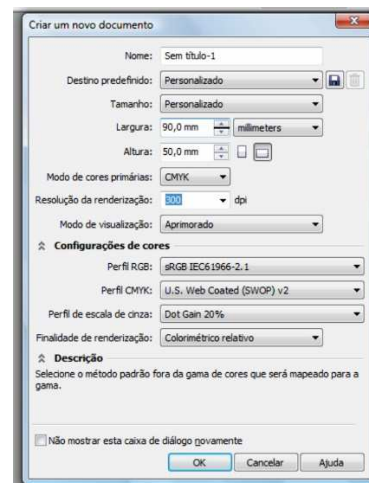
Criar um novo documento

Nome: Sem título-1

Destino predefinido: Personalizado

Tamanho: Personalizado

Largura: 90,0 mm millimeters

Altura: 50,0 mm

Modo de cores primárias: CMYK

Resolução da renderização: 300 dpi

Modo de visualização: Aprimorado

Configurações de cores

Perfil RGB: sRGB IEC61966-2.1

Perfil CMYK: U.S. Web Coated (SWOP) v2

Perfil de escala de cinza: Dot Gain 20%

Finalidade de renderização: Colorimétrico relativo

Descrição

Selecione o método padrão fora da gama de cores que será mapeado para a gama.

Não mostrar esta caixa de diálogo novamente

OK Cancelar Ajuda